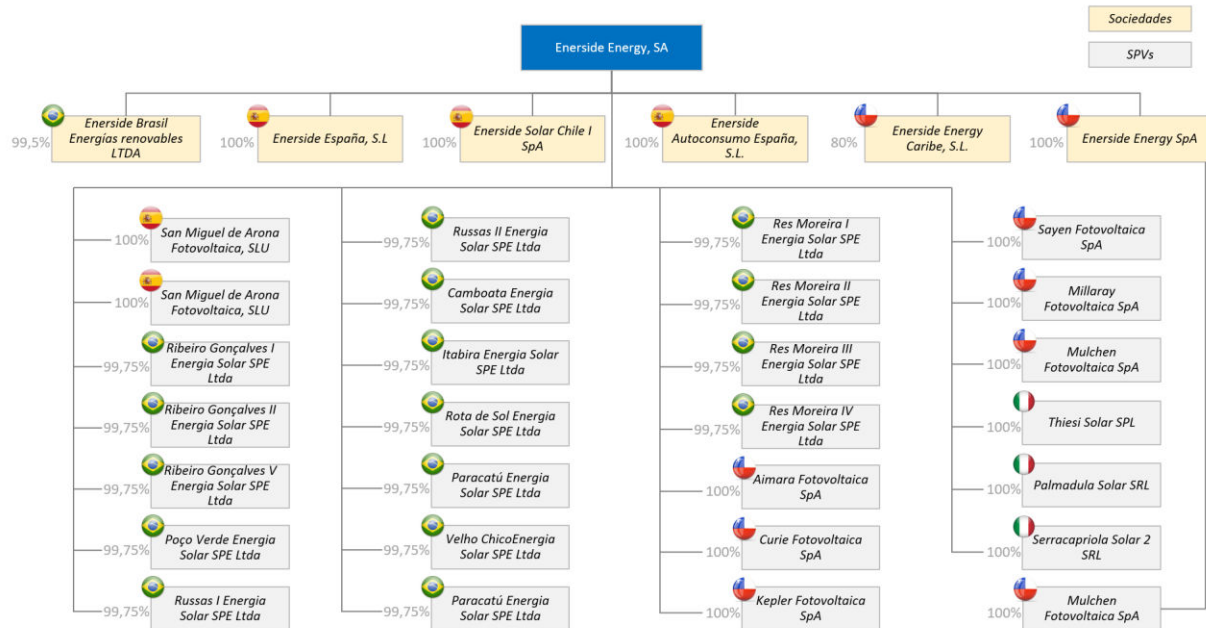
Sociedades

SPVs

Enerside Energy, SA

99,5% Enerside Brasil Energías renovables LTDA

100% Enerside España, S.L

100% Enerside Solar Chile I SpA

100% Enerside Autoconsumo España, S.L.

80% Enerside Energy Caribe, S.L.

100% Enerside Energy SpA

100% San Miguel de Arona Fotovoltaica, SLU

100% San Miguel de Arona Fotovoltaica, SLU

99,75% Ribeiro Gonçalves I Energia Solar SPE Ltda

99,75% Ribeiro Gonçalves II Energia Solar SPE Ltda

99,75% Ribeiro Gonçalves V Energia Solar SPE Ltda

99,75% Poço Verde Energia Solar SPE Ltda

99,75% Russas I Energia Solar SPE Ltda

99,75% Russas II Energia Solar SPE Ltda

99,75% Camboata Energia Solar SPE Ltda

99,75% Itabira Energia Solar SPE Ltda

99,75% Rota de Sol Energia Solar SPE Ltda

99,75% Paracatú Energia Solar SPE Ltda

99,75% Velho ChicoEnergia Solar SPE Ltda

99,75% Paracatú Energia Solar SPE Ltda

99,75% Res Moreira I Energia Solar SPE Ltda

99,75% Res Moreira II Energia Solar SPE Ltda

99,75% Res Moreira III Energia Solar SPE Ltda

99,75% Res Moreira IV Energia Solar SPE Ltda

100% Aimara Fotovoltaica SpA

100% Curie Fotovoltaica SpA

100% Kepler Fotovoltaica SpA

100% Sayen Fotovoltaica SpA

100% Millaray Fotovoltaica SpA

100% Mulchen Fotovoltaica SpA

100% Thiesi Solar SPL

100% Palmadula Solar SRL

100% Serracapriola Solar 2 SRL

100% Mulchen Fotovoltaica SpA